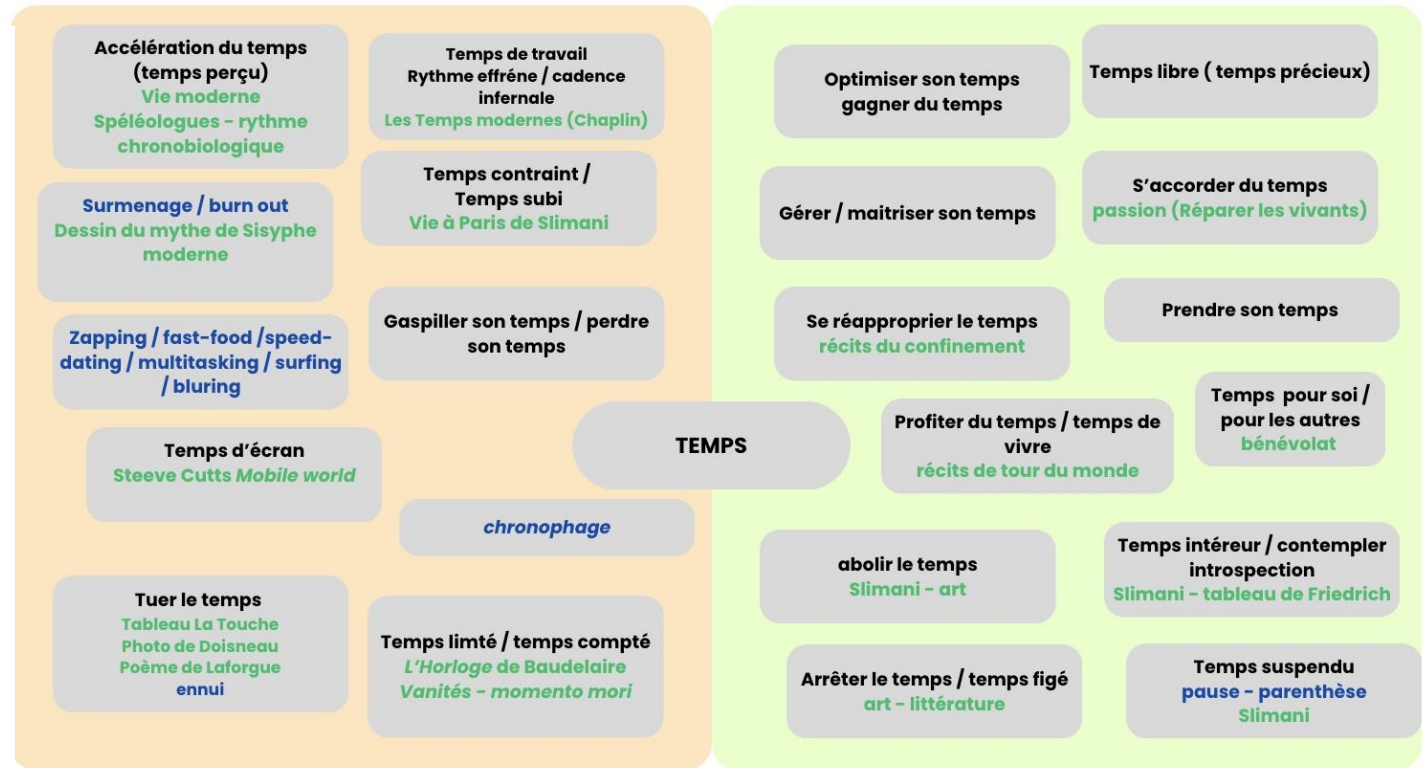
Accélération du temps (temps perçu)
Vie moderne
Spéléologues - rythme chronobiologique

Temps de travail
Rythme effréne / cadence infernale
Les Temps modernes (Chaplin)

Surmenage / burn out
Dessin du mythe de Sisyphe moderne

Temps contraint / Temps subi
Vie à Paris de Slimani

Zapping / fast-food /speed-dating / multitasking / surfing / bluring

Gaspiller son temps / perdre son temps

Temps d'écran
Steeve Cutts *Mobile world*

TEMPS

*chronophage*

Tuer le temps
Tableau La Touche
Photo de Doisneau
Poème de Laforgue
ennui

Temps limté / temps compté
*L'Horloge* de Baudelaire
*Vanités - momento mori*

Optimiser son temps gagner du temps

Temps libre ( temps précieux)

Gérer / maitriser son temps

S'accorder du temps
passion (Réparer les vivants)

Se réapproprier le temps
récits du confinement

Prendre son temps

Profiter du temps / temps de vivre
récits de tour du monde

Temps pour soi / pour les autres
bénévolat

abolir le temps
Slimani - art

Temps intéreur / contempler introspection
Slimani - tableau de Friedrich

Arrêter le temps / temps figé
art - littérature

Temps suspendu
pause - parenthèse
Slimani